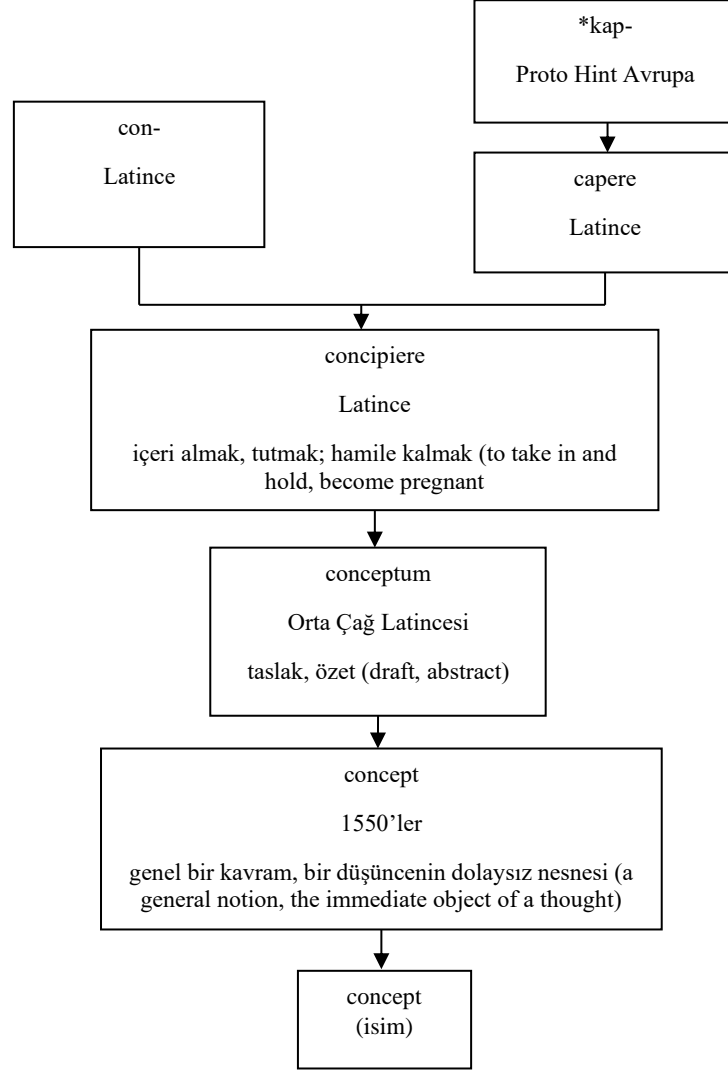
*kap-

Proto Hint Avrupa

con-

Latince

capere

Latince

concipiere

Latince

içeri almak, tutmak; hamile kalmak (to take in and hold, become pregnant

conceptum

Orta Çağ Latincesi

taslak, özet (draft, abstract)

concept

1550'ler

genel bir kavram, bir düşüncenin dolaysız nesnesi (a general notion, the immediate object of a thought)

concept
(isim)